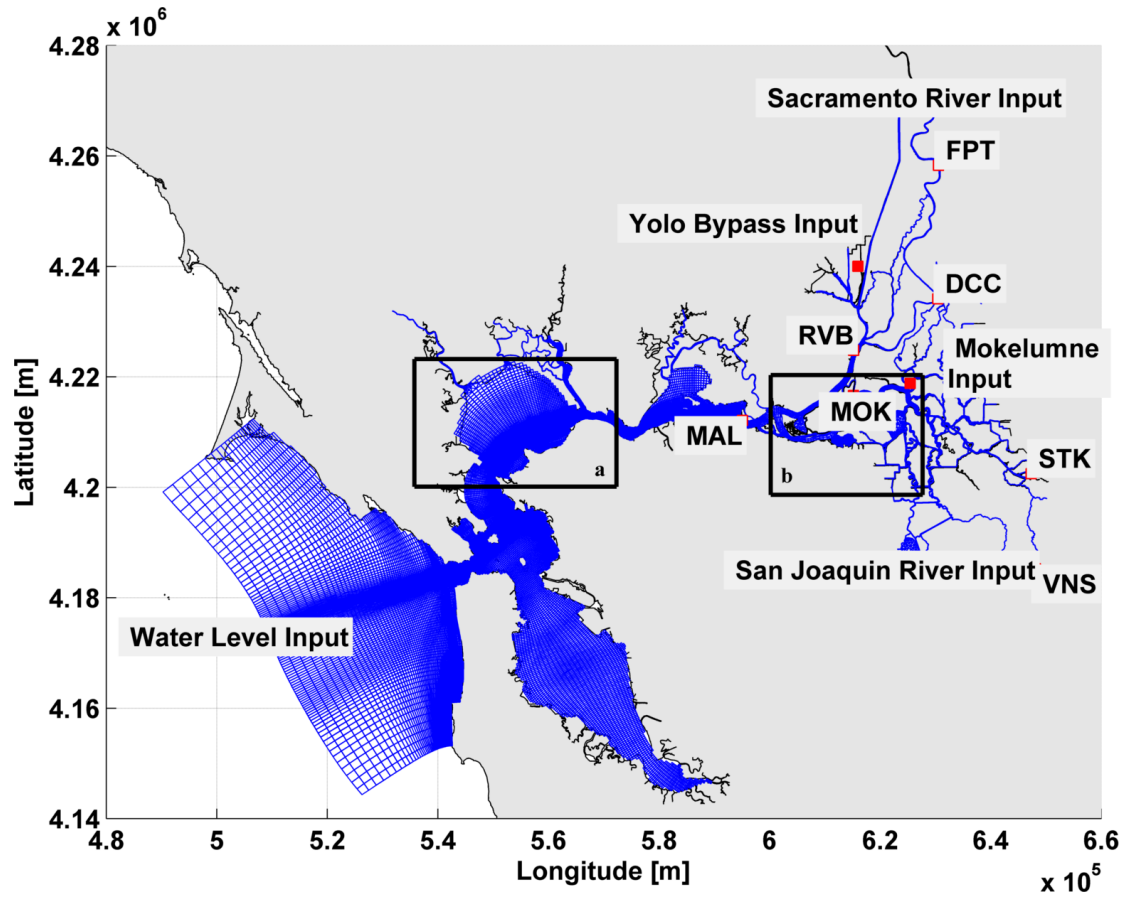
$x\ 10^6$

4.28

4.26

4.24

4.22

4.2

4.18

4.16

4.14

Latitude [m]

Sacramento River Input

FPT

Yolo Bypass Input

DCC

RVB

Mokelumne Input

MOK

MAL

a

b

STK

San Joaquin River Input

VNS

Water Level Input

4.8

5

5.2

5.4

5.6

5.8

6

6.2

6.4

6.6

Longitude [m]

$x\ 10^5$